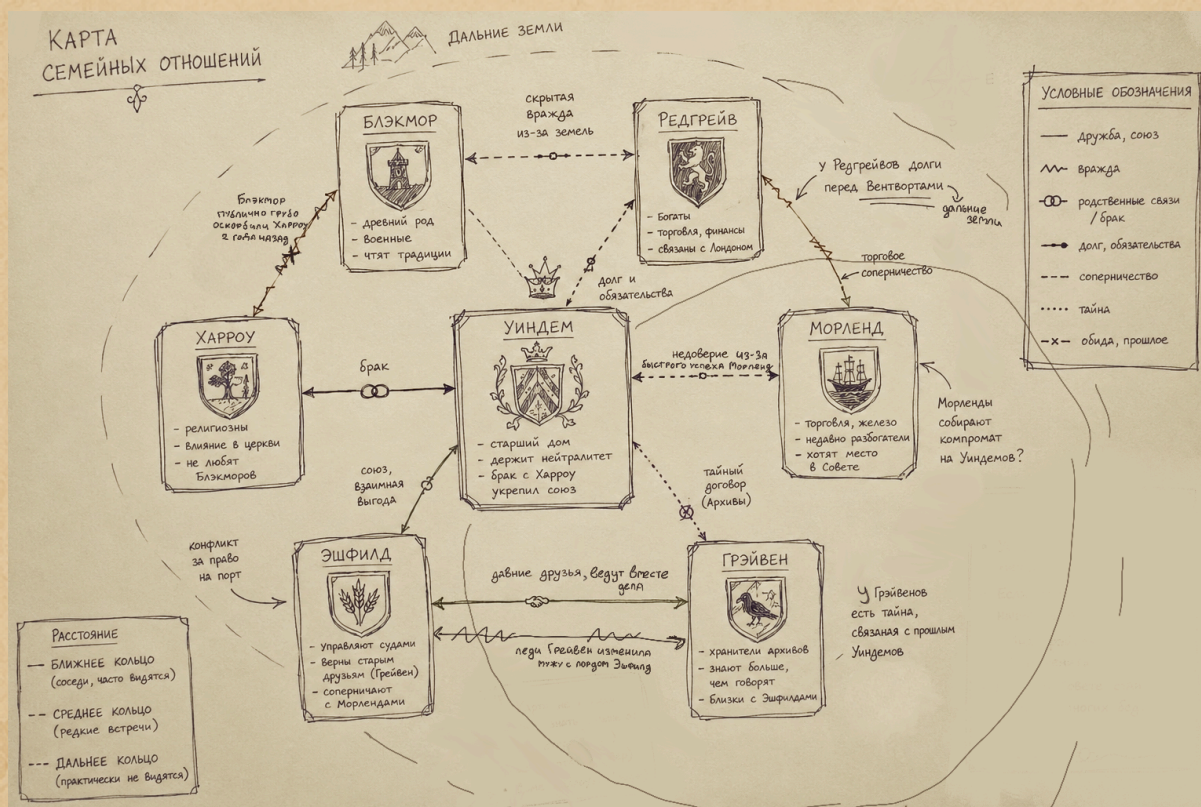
Карта семейных отношений

Дальние земли

Условные обозначения
— дружба, союз
вражда
родственные связи / брак
долг, обязательства
соперничество
тайна
обида, прошлое

Блэкмор
- древний род
- военные
- чтят традиции

скрытая вражда из-за земель

Редгрейв
- Богаты
- торговля, финансы
- связаны с Лондоном

У Редгрейвов долги перед Вентвортами

дальние земли

Блэкмор публично грубо оскорбили Харроу 2 года назад

долг и обязательства

торговое соперничество

Харроу
- религиозны
- влияние в церкви
- не любят Блэкморов

брак

Уиндем
- старший дом
- держит нейтралитет
- брак с Харроу укрепил союз

недоверие из-за быстрого успеха Морленд

Морленд
- торговля, железо
- недавно разбогатели
- хотят место в Совете

Морленды собирают компромат на Уиндемов?

союз, взаимная выгода

тайный договор (Архивы)

конфликт за право на порт

Эшфилд
- Управляют судами
- Верны старым друзьям (Грейвен)
- соперничают с Морлендами

давние друзья, ведут вместе дела

леди Грейвен изменила мужу с лордом Эшфилд

Грэйвен
- хранители архивов
- знают больше, чем говорят
- Близки с Эшфилдами

У Грэйвенов есть тайна, связанная с прошлым Уиндемов

Расстояние
— Ближнее кольцо (соседи, часто видятся)
-- Среднее кольцо (редкие встречи)
--- Дальнее кольцо (практически не видятся)